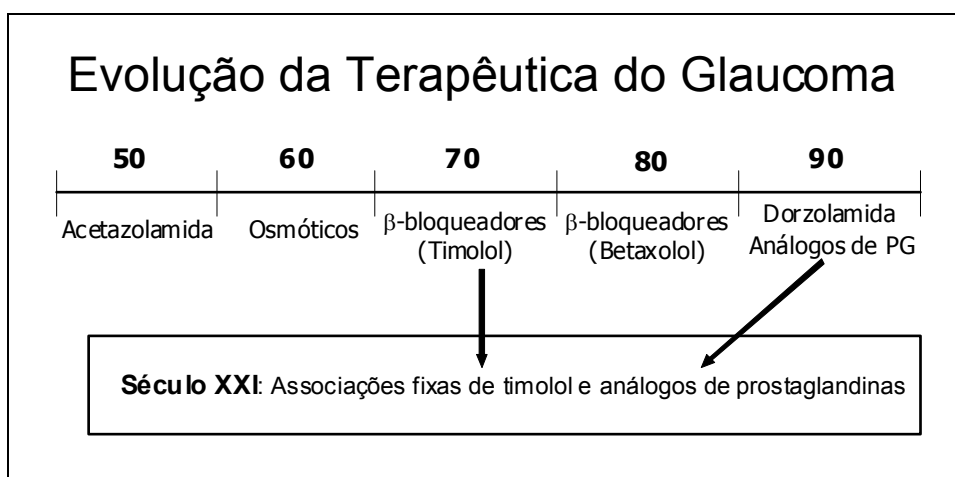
Evolução da Terapêutica do Glaucoma

| 50 | 60 | 70 | 80 | 90 |
|---|---|---|---|---|
| Acetazolamida | Osmóticos | $\beta$-bloqueadores (Timolol) | $\beta$-bloqueadores (Betaxolol) | Dorzolamida Análogos de PG |

**Século XXI**: Associações fixas de timolol e análogos de prostaglandinas